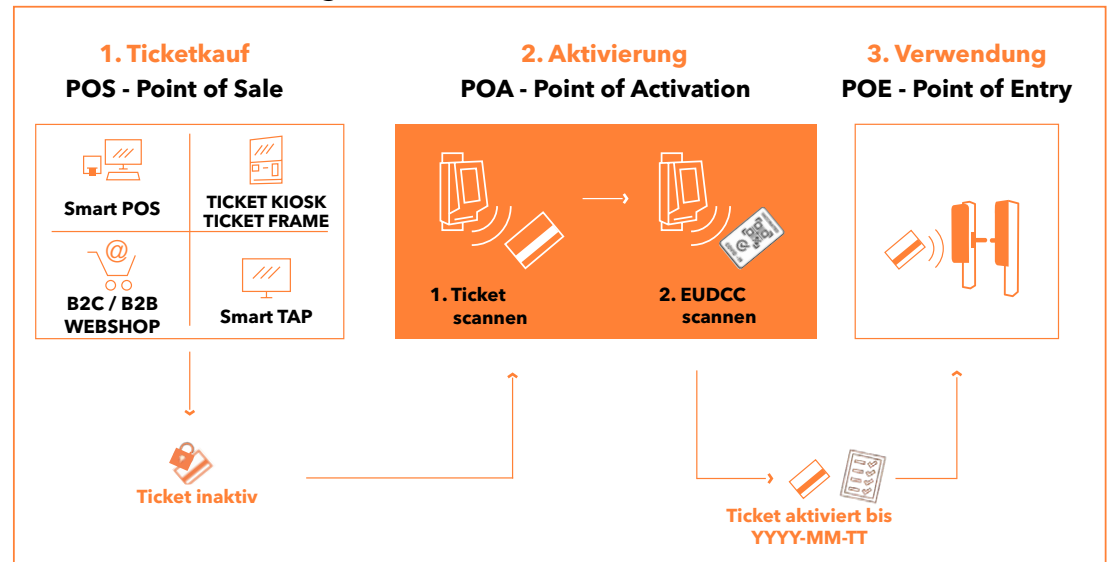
1. Ticketkauf
POS - Point of Sale

Smart POS

TICKET KIOSK
TICKET FRAME

B2C / B2B
WEBSHOP

Smart TAP

2. Aktivierung
POA - Point of Activation

1. Ticket scannen

2. EUDCC scannen

3. Verwendung
POE - Point of Entry

Ticket inaktiv

Ticket aktiviert bis YYYY-MM-TT